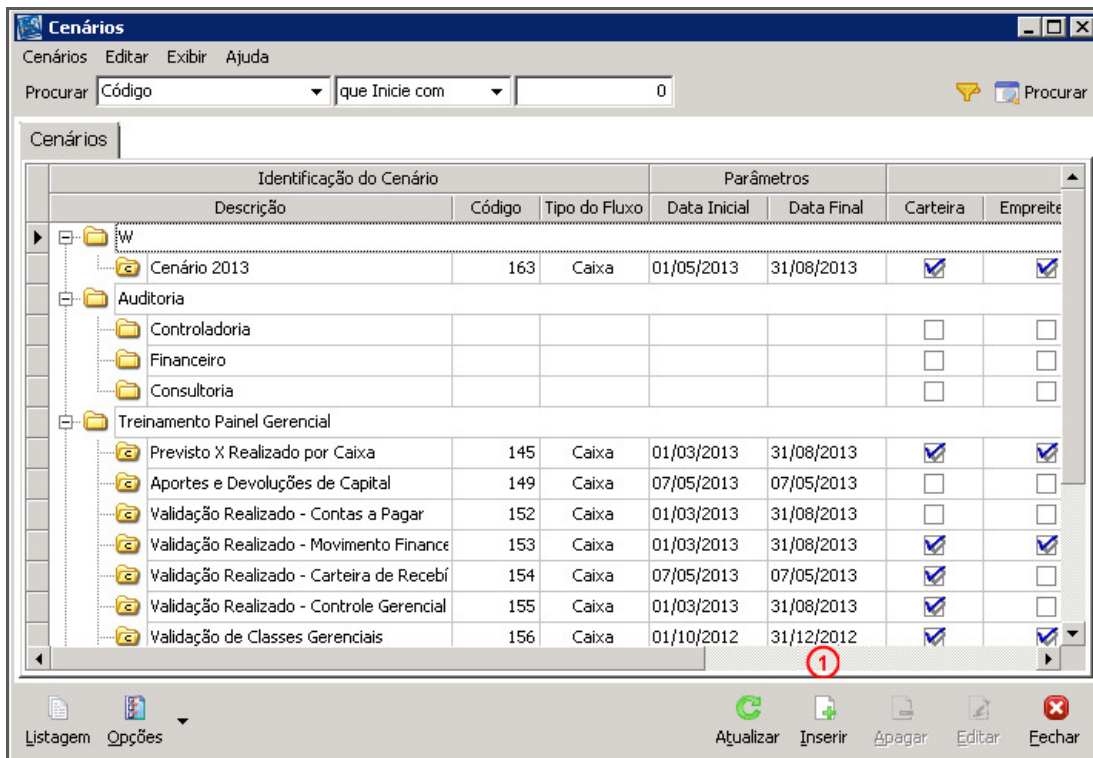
Cenários

Cenários Editar Exibir Ajuda

Procurar Código que Inicie com 0 Procurar

Cenários

| Identificação do Cenário | | | Parâmetros | | | |
|---|---|---|---|---|---|---|
| Descrição | Código | Tipo do Fluxo | Data Inicial | Data Final | Carteira | Empreite |
| W | | | | | | |
| Cenário 2013 | 163 | Caixa | 01/05/2013 | 31/08/2013 | ☑ | ☑ |
| Auditoria | | | | | | |
| Controladoria | | | | | ☐ | ☐ |
| Financeiro | | | | | ☐ | ☐ |
| Consultoria | | | | | ☐ | ☐ |
| Treinamento Painel Gerencial | | | | | | |
| Previsto X Realizado por Caixa | 145 | Caixa | 01/03/2013 | 31/08/2013 | ☑ | ☑ |
| Aportes e Devoluções de Capital | 149 | Caixa | 07/05/2013 | 07/05/2013 | ☐ | ☐ |
| Validação Realizado - Contas a Pagar | 152 | Caixa | 01/03/2013 | 31/08/2013 | ☐ | ☐ |
| Validação Realizado - Movimento Finance | 153 | Caixa | 01/03/2013 | 31/08/2013 | ☑ | ☑ |
| Validação Realizado - Carteira de Recebí | 154 | Caixa | 07/05/2013 | 07/05/2013 | ☑ | ☐ |
| Validação Realizado - Controle Gerencial | 155 | Caixa | 01/03/2013 | 31/08/2013 | ☑ | ☐ |
| Validação de Classes Gerenciais | 156 | Caixa | 01/10/2012 | 31/12/2012 | ☑ | ☑ |

1

Listagem Opções Atualizar Inserir Apagar Editar Fechar